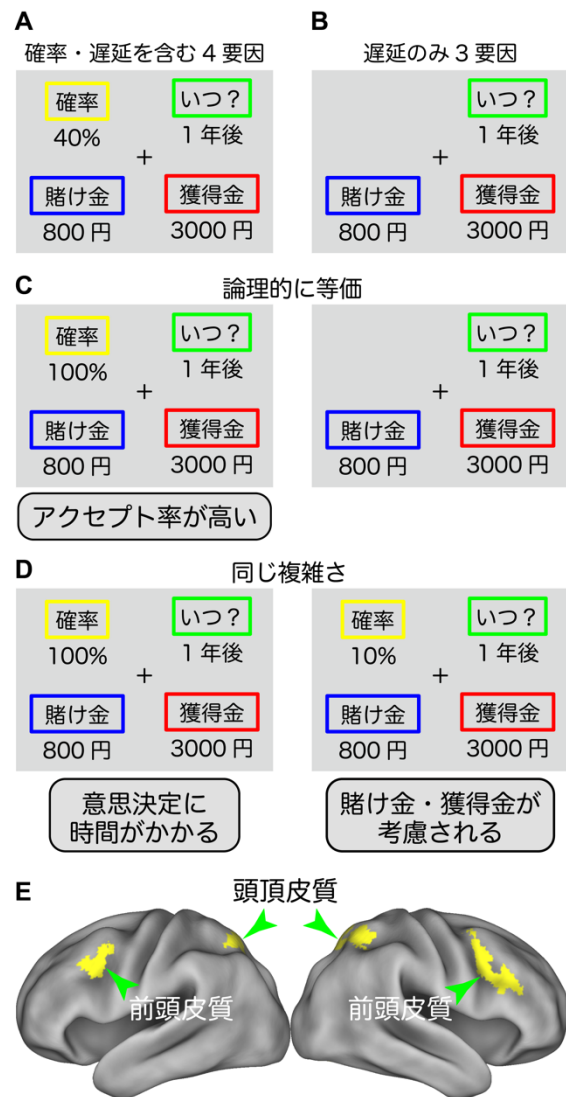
A
確率・遅延を含む４要因

確率
40%

いつ？
１年後

＋

賭け金
800 円

獲得金
3000 円

B
遅延のみ３要因

いつ？
１年後

＋

賭け金
800 円

獲得金
3000 円

C
論理的に等価

確率
100%

いつ？
１年後

＋

賭け金
800 円

獲得金
3000 円

アクセプト率が高い

いつ？
１年後

＋

賭け金
800 円

獲得金
3000 円

D
同じ複雑さ

確率
100%

いつ？
１年後

＋

賭け金
800 円

獲得金
3000 円

意思決定に
時間がかかる

確率
10%

いつ？
１年後

＋

賭け金
800 円

獲得金
3000 円

賭け金・獲得金が
考慮される

E
頭頂皮質

前頭皮質

前頭皮質